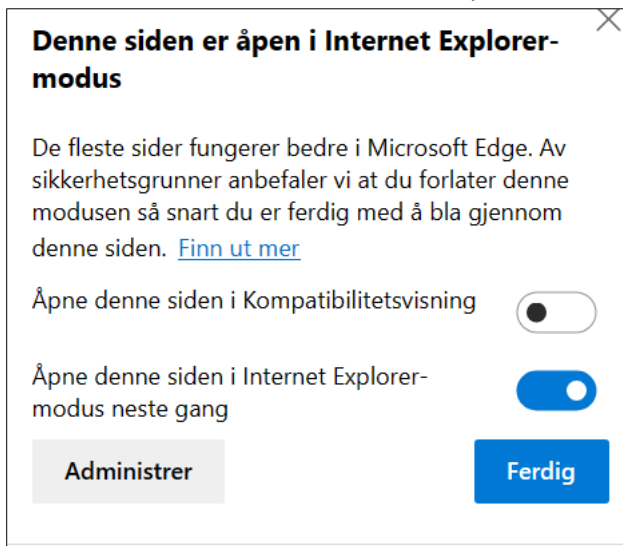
Denne siden er åpen i Internet Explorer-modus

De fleste sider fungerer bedre i Microsoft Edge. Av sikkerhetsgrunner anbefaler vi at du forlater denne modusen så snart du er ferdig med å bla gjennom denne siden. Finn ut mer

Åpne denne siden i Kompatibilitetsvisning

Åpne denne siden i Internet Explorer-modus neste gang

Administrer

Ferdig